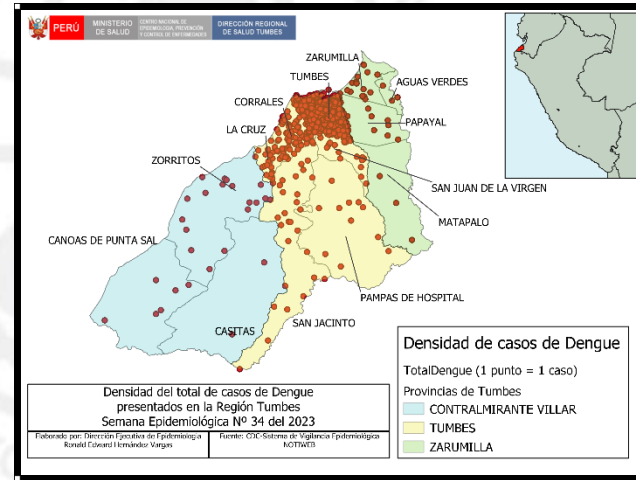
PERÚ | MINISTERIO DE SALUD | CENTRO NACIONAL DE EPIDEMIOLOGÍA, PREVENCIÓN Y CONTROL DE ENFERMEDADES | DIRECCIÓN REGIONAL DE SALUD TUMBES

ZARUMILLA
TUMBES
AGUAS VERDES
CORRALES
PAPAYAL
LA CRUZ
ZORRITOS
SAN JUAN DE LA VIRGEN
MATAPALO
CANOAS DE PUNTA SAL
PAMPAS DE HOSPITAL
SAN JACINTO
CASITAS

Densidad del total de casos de Dengue presentados en la Región Tumbes Semana Epidemiológica Nº 34 del 2023

Elaborado por: Dirección Ejecutiva de Epidemiología Ronald Edward Hernández Vargas

Fuente: CDC-Sistema de Vigilancia Epidemiológica NOTIWEB

Densidad de casos de Dengue

TotalDengue (1 punto = 1 caso)

Provincias de Tumbes
CONTRALMIRANTE VILLAR
TUMBES
ZARUMILLA